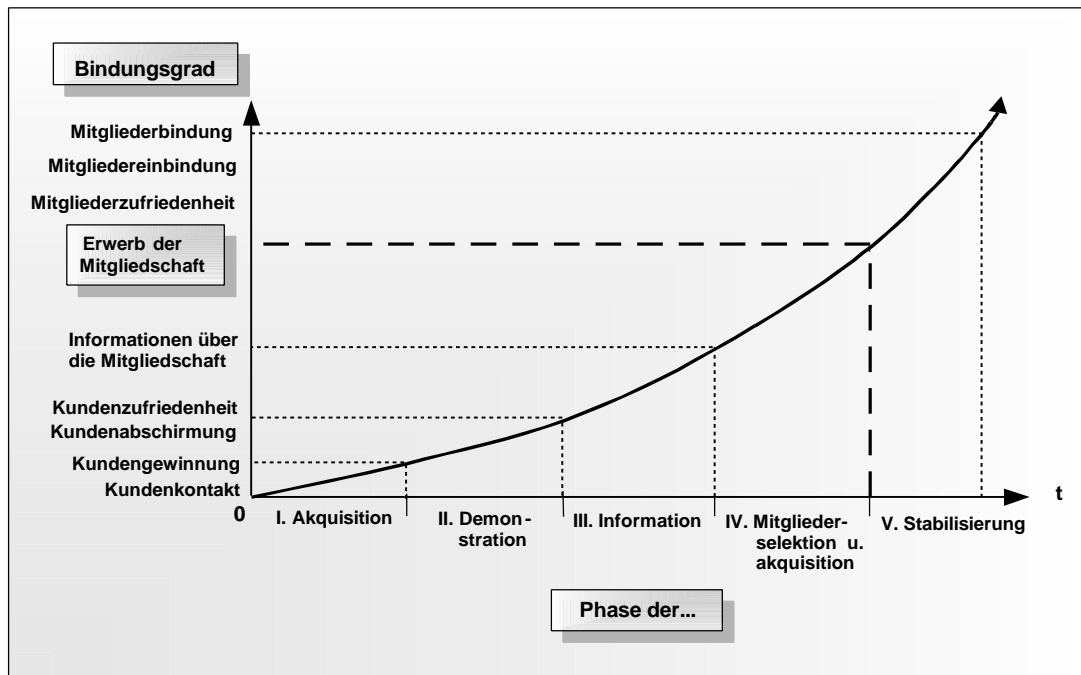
Bindungsgrad

Mitgliederbindung
Mitgliedereinbindung
Mitgliederzufriedenheit

Erwerb der Mitgliedschaft

Informationen über die Mitgliedschaft

Kundenzufriedenheit
Kundenabschirmung

Kundengewinnung
Kundenkontakt

0

t

I. Akquisition

II. Demonstration

III. Information

IV. Mitgliederselektion u. akquisition

V. Stabilisierung

Phase der...